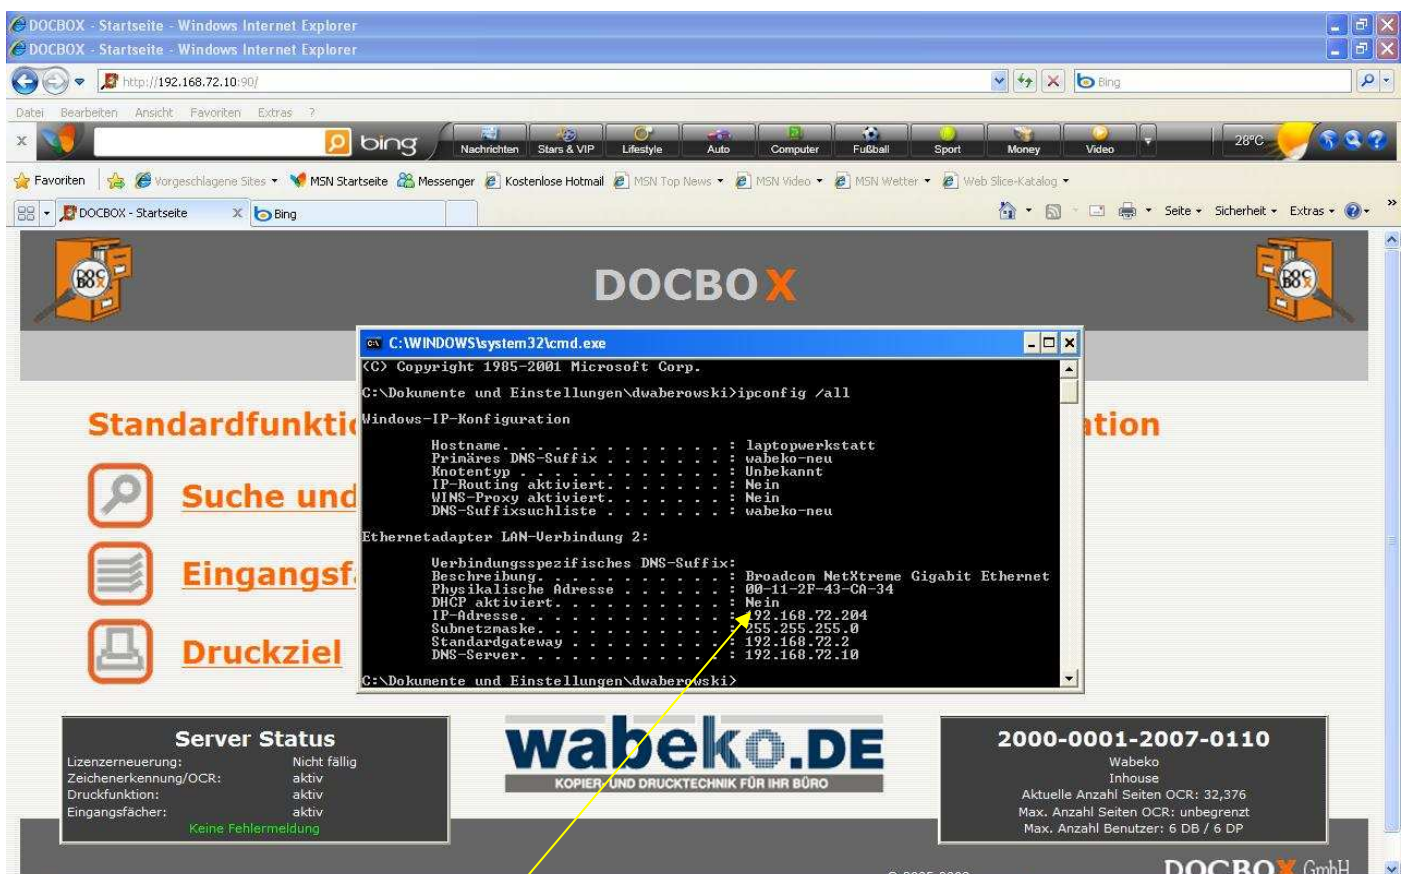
DOCBOX - Startseite - Windows Internet Explorer
DOCBOX - Startseite - Windows Internet Explorer
http://192.168.72.10:90/
Bing
Datei Bearbeiten Ansicht Favoriten Extras ?
bing
Nachrichten Stars & VIP Lifestyle Auto Computer Fußball Sport Money Video
28°C
Favoriten Vorgeschlagene Sites MSN Startseite Messenger Kostenlose Hotmail MSN Top News MSN Video MSN Wetter Web Slice-Katalog
DOCBOX - Startseite
Bing
Seite Sicherheit Extras

DOCBOX

Standardfunkti

ation

Suche und

Eingangsf

Druckziel

C:\WINDOWS\system32\cmd.exe
(C) Copyright 1985-2001 Microsoft Corp.

C:\Dokumente und Einstellungen\dwaberowski>ipconfig /all

Windows-IP-Konfiguration

Hostname. . . . . . . . . . . . . : laptopwerkstatt
Primäres DNS-Suffix . . . . . . . : wabeko-neu
Knotentyp . . . . . . . . . . . . : Unbekannt
IP-Routing aktiviert. . . . . . . : Nein
WINS-Proxy aktiviert. . . . . . . : Nein
DNS-Suffixsuchliste . . . . . . . : wabeko-neu

Ethernetadapter LAN-Verbindung 2:

Verbindungsspezifisches DNS-Suffix:
Beschreibung. . . . . . . . . . . : Broadcom NetXtreme Gigabit Ethernet
Physikalische Adresse . . . . . . : 00-11-2F-43-CA-34
DHCP aktiviert. . . . . . . . . . : Nein
IP-Adresse. . . . . . . . . . . . : 192.168.72.204
Subnetzmaske. . . . . . . . . . . : 255.255.255.0
Standardgateway . . . . . . . . . : 192.168.72.2
DNS-Server. . . . . . . . . . . . : 192.168.72.10

C:\Dokumente und Einstellungen\dwaberowski>

Server Status
Lizenzerneuerung: Nicht fällig
Zeichenerkennung/OCR: aktiv
Druckfunktion: aktiv
Eingangsfächer: aktiv
Keine Fehlermeldung

wabeko.DE
KOPIER- UND DRUCKTECHNIK FÜR IHR BÜRO

2000-0001-2007-0110
Wabeko
Inhouse
Aktuelle Anzahl Seiten OCR: 32,376
Max. Anzahl Seiten OCR: unbegrenzt
Max. Anzahl Benutzer: 6 DB / 6 DP

DOCBOX GmbH